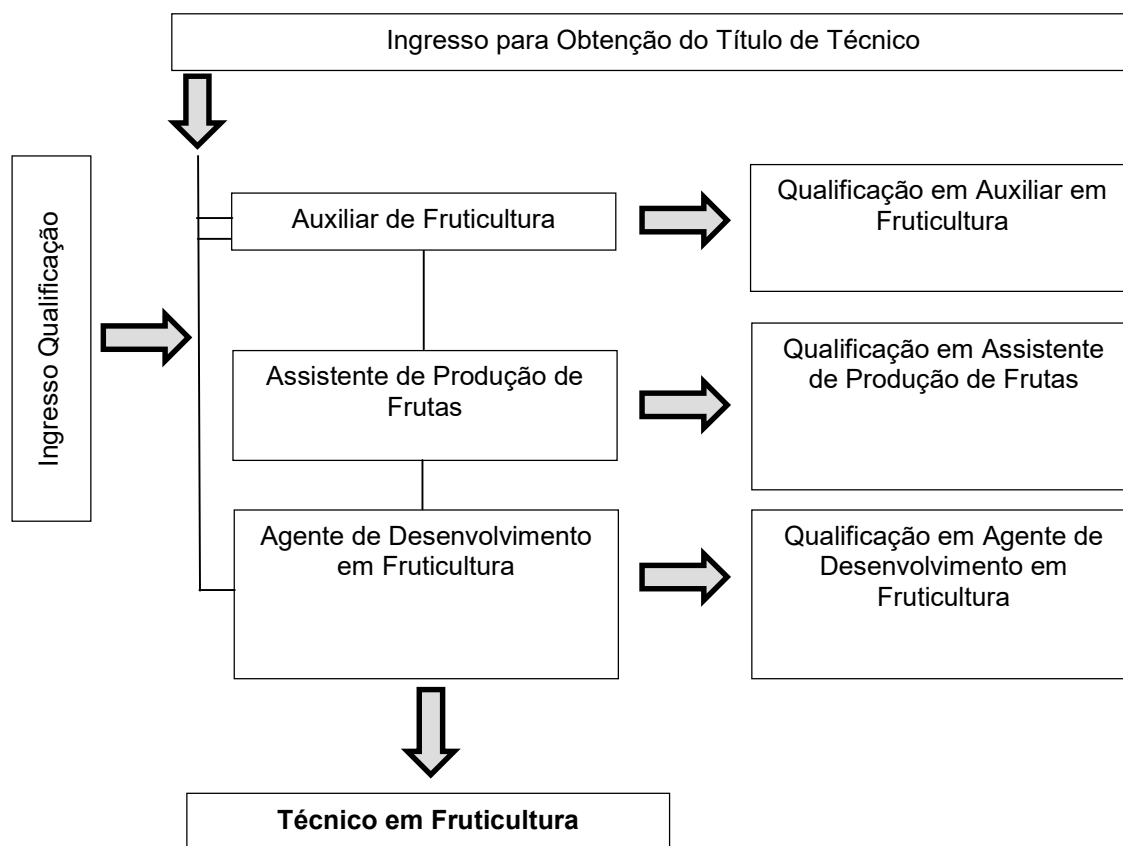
Ingresso para Obtenção do Título de Técnico

Ingresso Qualificação

Auxiliar de Fruticultura

Qualificação em Auxiliar em Fruticultura

Assistente de Produção de Frutas

Qualificação em Assistente de Produção de Frutas

Agente de Desenvolvimento em Fruticultura

Qualificação em Agente de Desenvolvimento em Fruticultura

**Técnico em Fruticultura**